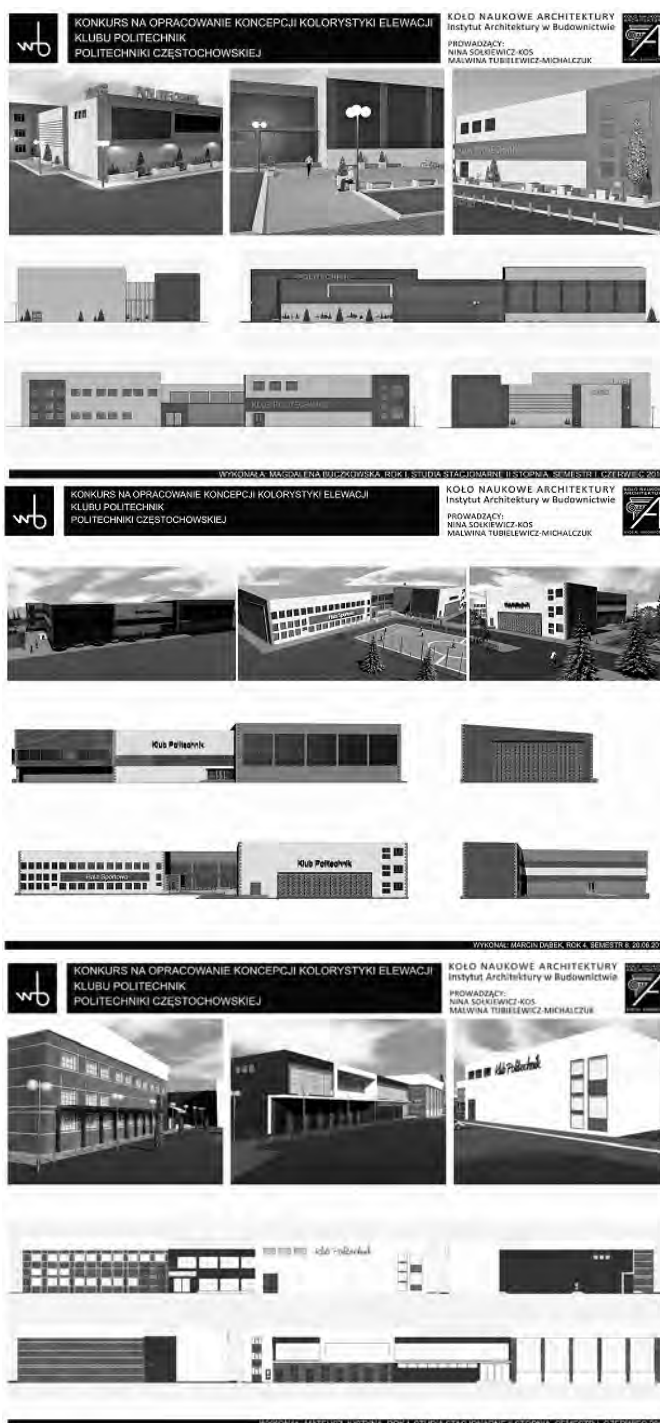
wb

KONKURS NA OPRACOWANIE KONCEPCJI KOLORYSTYKI ELEWACJI
KLUBU POLITECHNIK
POLITECHNIKI CZĘSTOCHOWSKIEJ

KOŁO NAUKOWE ARCHITEKTURY
Instytut Architektury w Budownictwie

PROWADZĄCY:
NINA SOŁKIEWICZ-KOS
MALWINA TUBIELEWICZ-MICHALCZUK

KLUB POLITECHNIK

POLITECHNIK

KLUB POLITECHNIK

WYKONAŁA: MAGDALENA BUCZKOWSKA, ROK I, STUDIA STACJONARNE II STOPNIA, SEMESTR I, CZERWIEC 20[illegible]

wb

KONKURS NA OPRACOWANIE KONCEPCJI KOLORYSTYKI ELEWACJI
KLUBU POLITECHNIK
POLITECHNIKI CZĘSTOCHOWSKIEJ

KOŁO NAUKOWE ARCHITEKTURY
Instytut Architektury w Budownictwie

PROWADZĄCY:
NINA SOŁKIEWICZ-KOS
MALWINA TUBIELEWICZ-MICHALCZUK

Klub Politechnik

Klub Sportowy

Klub Politechnik

WYKONAŁ: MARCIN DĄBEK, ROK 4, SEMESTR 8, 20.06.20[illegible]

wb

KONKURS NA OPRACOWANIE KONCEPCJI KOLORYSTYKI ELEWACJI
KLUBU POLITECHNIK
POLITECHNIKI CZĘSTOCHOWSKIEJ

KOŁO NAUKOWE ARCHITEKTURY
Instytut Architektury w Budownictwie

PROWADZĄCY:
NINA SOŁKIEWICZ-KOS
MALWINA TUBIELEWICZ-MICHALCZUK

Klub Politechnik

Klub Politechnik

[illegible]